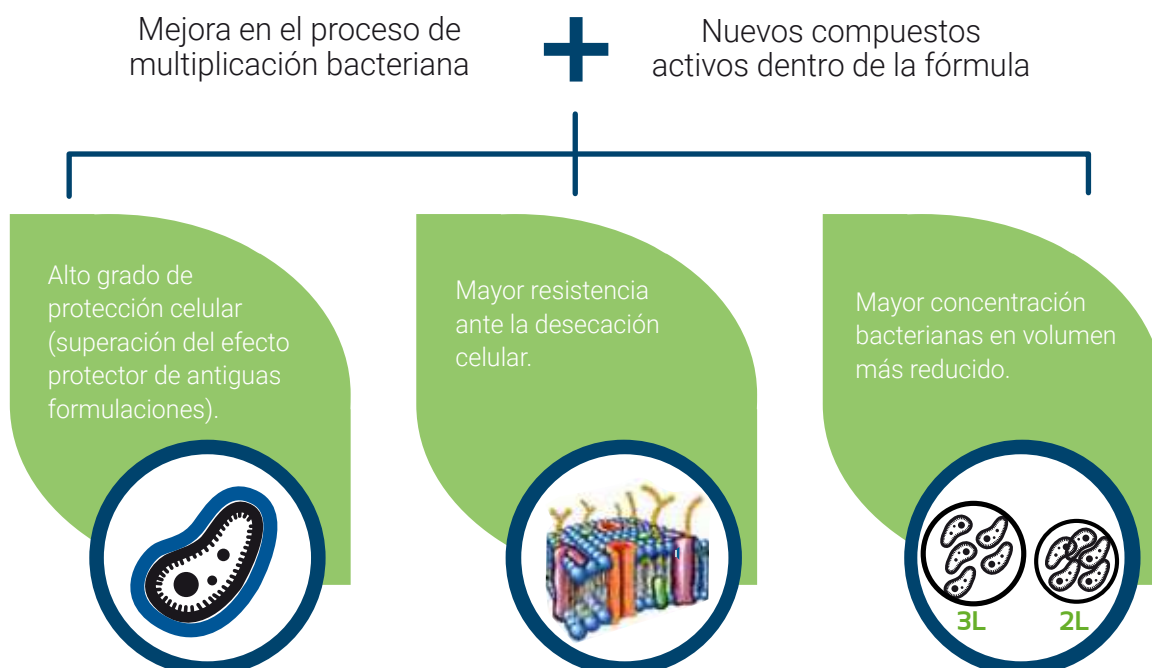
Mejora en el proceso de multiplicación bacteriana

Nuevos compuestos activos dentro de la fórmula

Alto grado de protección celular (superación del efecto protector de antiguas formulaciones).

Mayor resistencia ante la desecación celular.

Mayor concentración bacterianas en volumen más reducido.

3L

2L